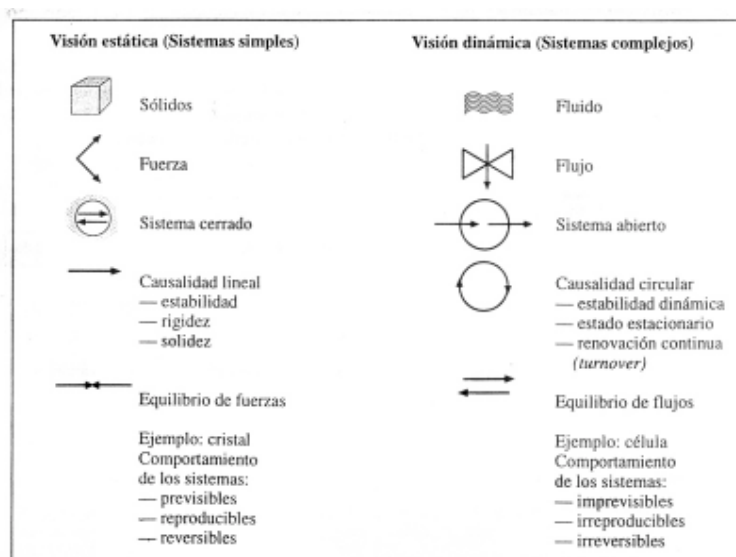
Visión estática (Sistemas simples)

Sólidos

Fuerza

Sistema cerrado

Causalidad lineal
— estabilidad
— rigidez
— solidez

Equilibrio de fuerzas

Ejemplo: cristal
Comportamiento de los sistemas:
— previsibles
— reproducibles
— reversibles

Visión dinámica (Sistemas complejos)

Fluido

Flujo

Sistema abierto

Causalidad circular
— estabilidad dinámica
— estado estacionario
— renovación continua (turnover)

Equilibrio de flujos

Ejemplo: célula
Comportamiento de los sistemas:
— imprevisibles
— irreproducibles
— irreversibles